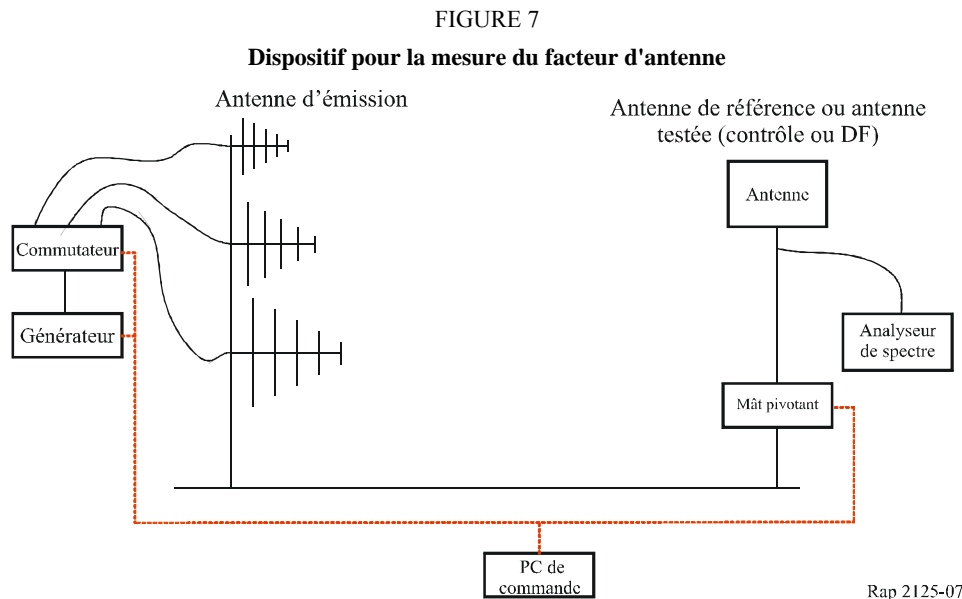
FIGURE 7

Dispositif pour la mesure du facteur d'antenne

Antenne d'émission

Antenne de référence ou antenne testée (contrôle ou DF)

Antenne

Commutateur

Générateur

Analyseur de spectre

Mât pivotant

PC de commande

Rap 2125-07